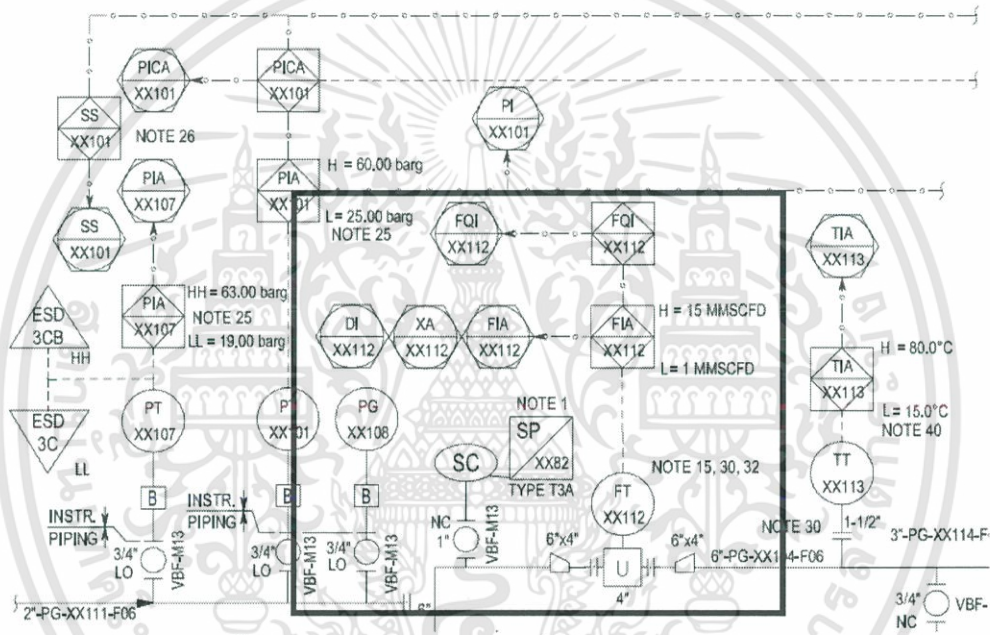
PICA
XX101

PICA
XX101

PI
XX101

SS
XX101

NOTE 26

SS
XX101

PIA
XX107

PIA
XX101

H = 60.00 barg

L= 25.00 barg
NOTE 25

FQI
XX112

FQI
XX112

TIA
XX113

ESD
3CB

HH

PIA
XX107

HH = 63.00 barg
NOTE 25
LL = 19.00 barg

DI
XX112

XA
XX112

FIA
XX112

FIA
XX112

H = 15 MMSCFD

L = 1 MMSCFD

TIA
XX113

H = 80.0°C

L = 15.0°C
NOTE 40

ESD
3C

LL

PT
XX107

PT
XX101

PG
XX108

NOTE 1

SP
XX82
TYPE T3A

SC

FT
XX112

NOTE 15, 30, 32

TT
XX113

B

INSTR.
PIPING

B

INSTR.
PIPING

B

NC
1"

VBF-M13

3/4"
LO

VBF-M13

3/4"
LO

VBF-M13

3/4"
LO

VBF-M13

6"x4"

U

4"

6"x4"

NOTE 30

1-1/2"

6"-PG-XX1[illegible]4-F06

3"-PG-XX114-F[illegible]

2"-PG-XX111-F06

6"

3/4"
NC

VBF-